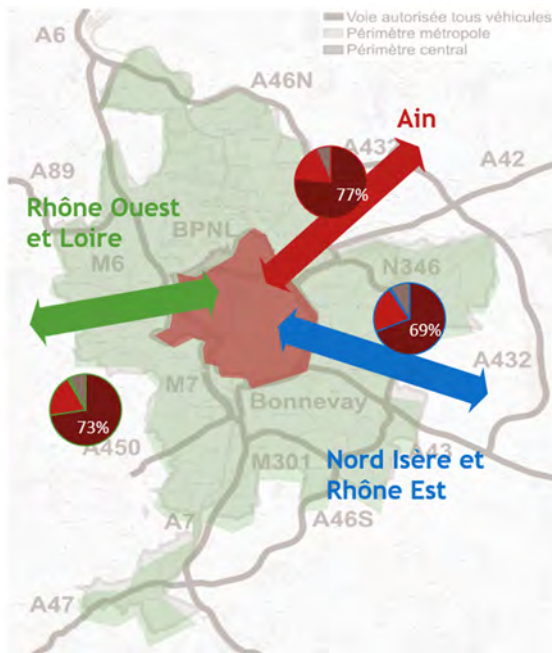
Voie autorisée tous véhicules
Périmètre métropole
Périmètre central

A6
A46N
Ain
A432
A42
A89
77%
Rhône Ouest et Loire
BPNL
N346
M6
69%
A432
M7
Bonnevay
73%
A450
A43
M301
Nord Isère et Rhône Est
A7
A46S
A47